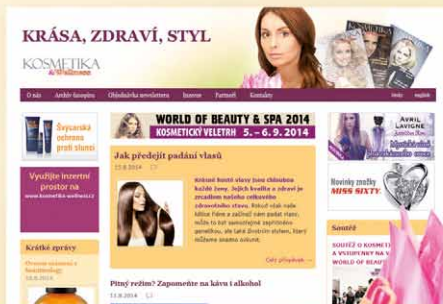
KRÁSA, ZDRAVÍ, STYL

KOSMETIKA & Wellness

O nás | Archiv časopisu | Objednávka newsletteru | Inzerce | Partneři | Kontakty

česky | english

Švýcarská ochrana proti slunci

Využijte inzertní prostor na www.kosmetika-wellness.cz

Krátké zprávy

WORLD OF BEAUTY & SPA 2014
KOSMETICKÝ VELETRH 5. – 6. 9. 2014

Jak předejít padání vlasů

13.8.2014

Krásné husté vlasy jsou chloubou každé ženy. Jejich kvalita a zdraví je zrcadlem našeho celkového zdravotního stavu. Pokud však náhle lidičse fáme a začínáč nám padat vlasy, může to být samozřejmě zapříčiněno genetikou, ale také životním stylem, který můžeme snadno ovlivnit.

Celý příspěvek →

Pitný režim? Zapomeňte na kávu i alkohol

13.8.2014

AVRIL LAVIGNE

Novinky značky MISS SIXTY

Soutěž

SOUTĚŽ O KOSMETIKU A VSTUPENKY NA VELETRH WORLD OF BEAUTY & SPA